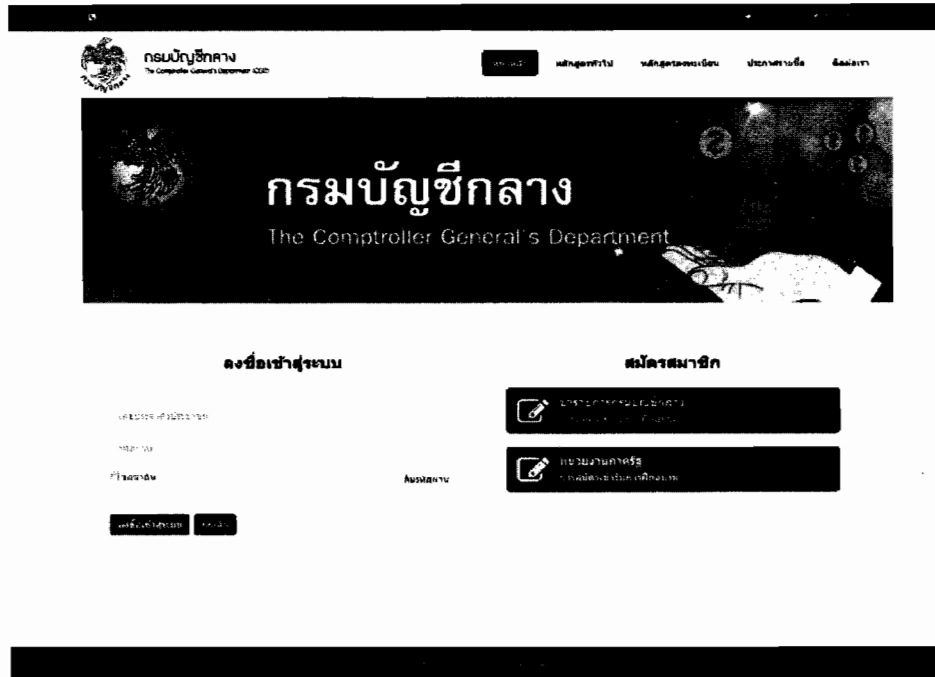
กรมบัญชีกลาง
The Comptroller General's Department (CGD)

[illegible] หลักสูตรทั่วไป หลักสูตรลงทะเบียน ประกาศรายชื่อ ติดต่อเรา

กรมบัญชีกลาง
The Comptroller General's Department

ลงชื่อเข้าสู่ระบบ

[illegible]

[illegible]

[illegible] ลืมรหัสผ่าน

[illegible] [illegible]

สมัครสมาชิก

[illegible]

หน่วยงานภาครัฐ
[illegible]